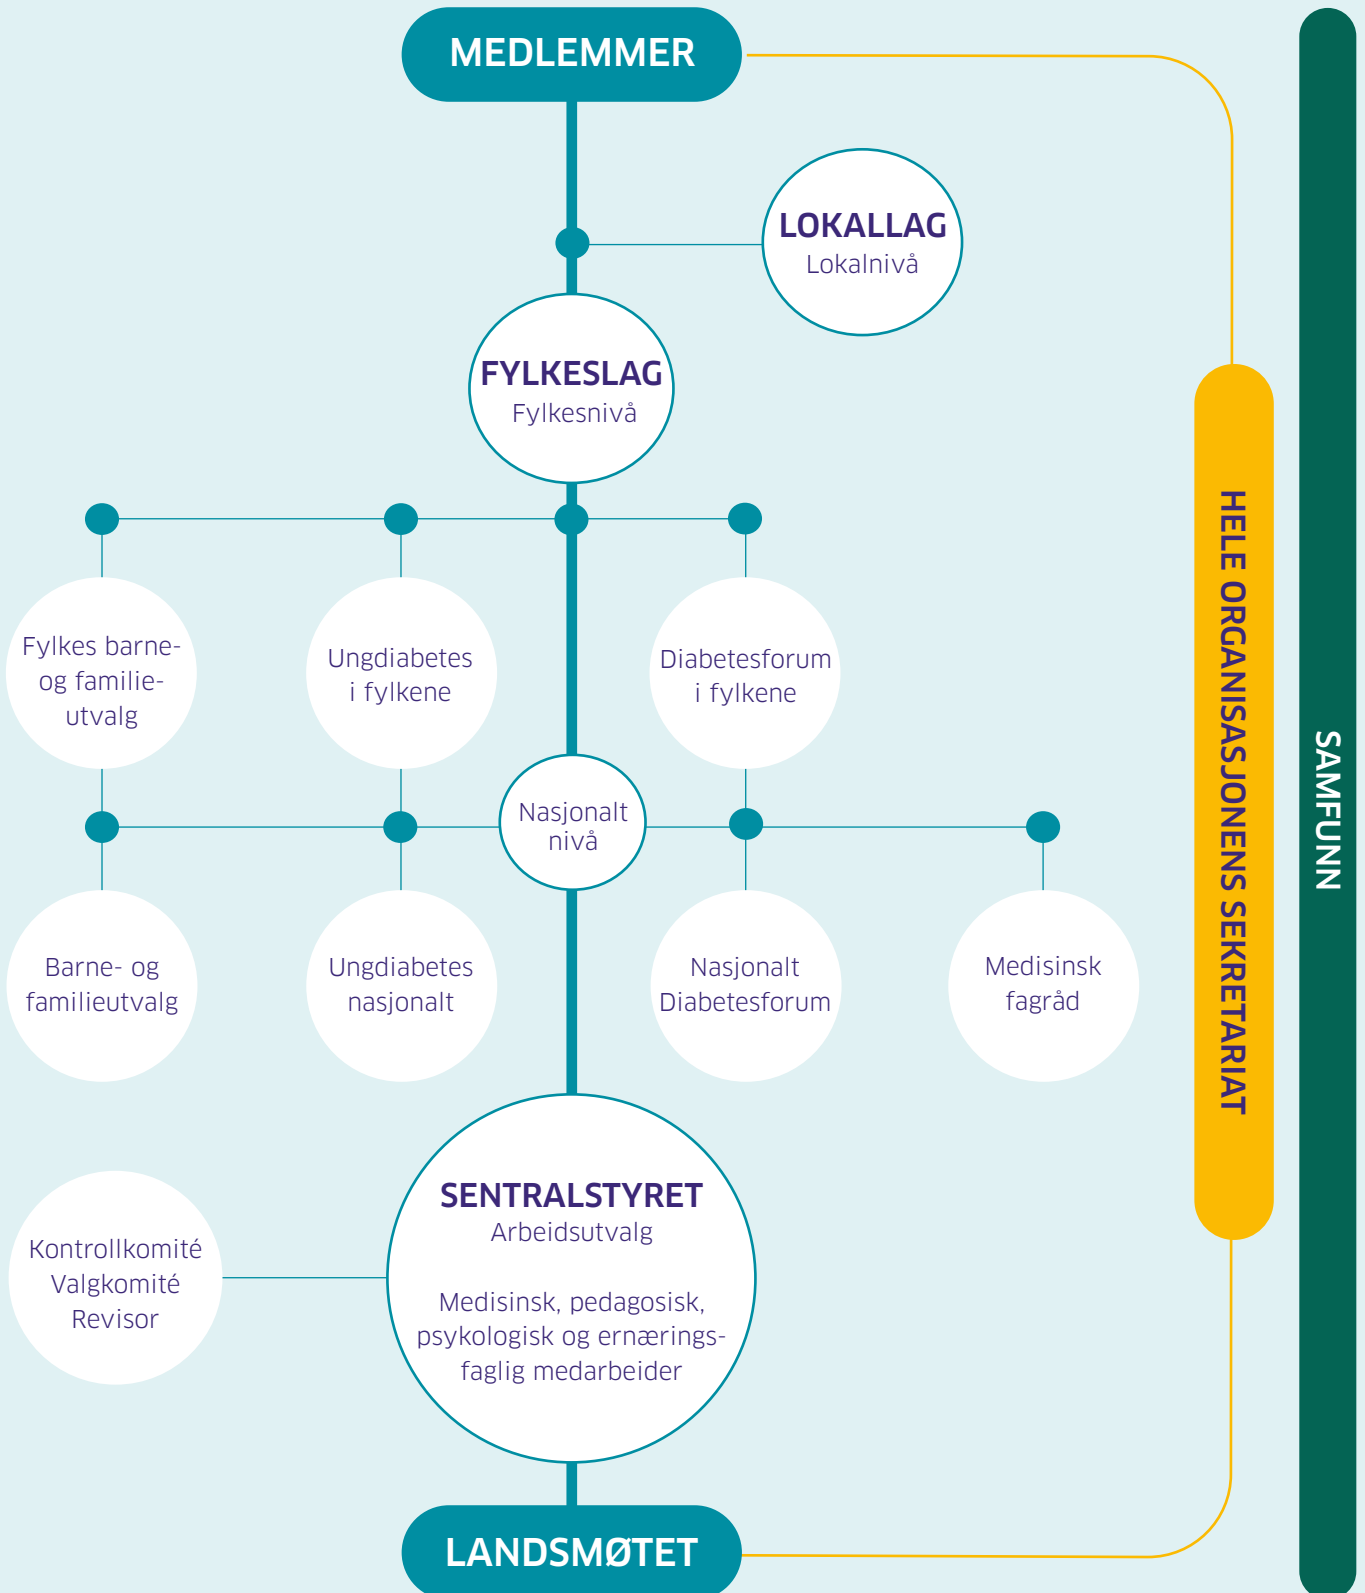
MEDLEMMER

LOKALLAG
Lokalnivå

FYLKESLAG
Fylkesnivå

Fylkes barne- og familie-utvalg

Ungdiabetes i fylkene

Diabetesforum i fylkene

Nasjonalt nivå

Barne- og familieutvalg

Ungdiabetes nasjonalt

Nasjonalt Diabetesforum

Medisinsk fagråd

Kontrollkomité
Valgkomité
Revisor

SENTRALSTYRET
Arbeidsutvalg

Medisinsk, pedagosisk, psykologisk og ernæringsfaglig medarbeider

LANDSMØTET

HELE ORGANISASJONENS SEKRETARIAT

SAMFUNN